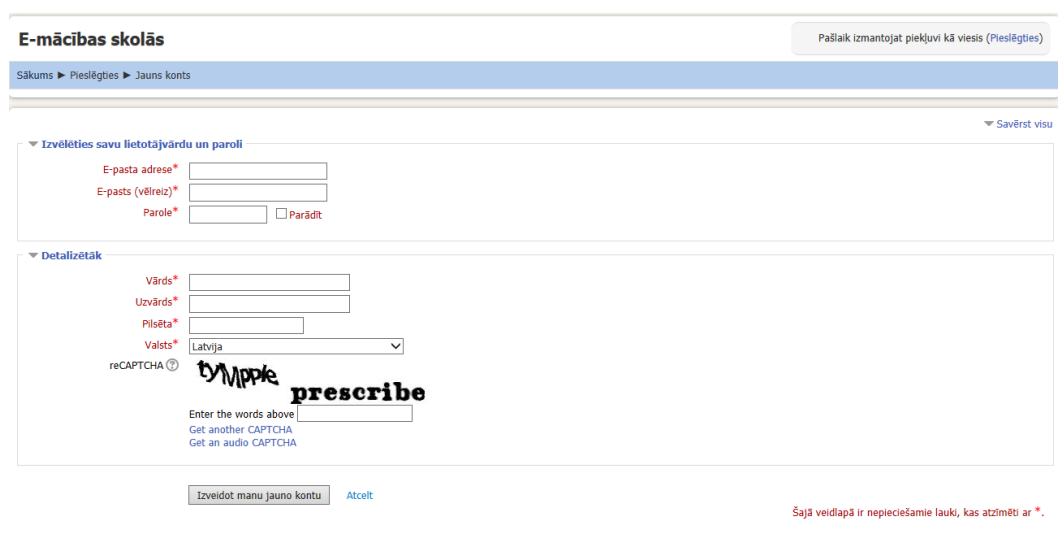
E-mācības skolās

Pašlaik izmantojat piekļuvi kā viesis (Pieslēgties)

Sākums ► Pieslēgties ► Jauns konts

Savērst visu

Izvēlēties savu lietotājvārdu un paroli

E-pasta adrese*

E-pasts (vēlreiz)*

Parole*

Parādīt

Detalizētāk

Vārds*

Uzvārds*

Pilsēta*

Valsts* Latvija

reCAPTCHA

tyMpple prescribe

Enter the words above

Get another CAPTCHA

Get an audio CAPTCHA

Izveidot manu jauno kontu

Atcelt

Šajā veidlapā ir nepieciešamie lauki, kas atzīmēti ar *.